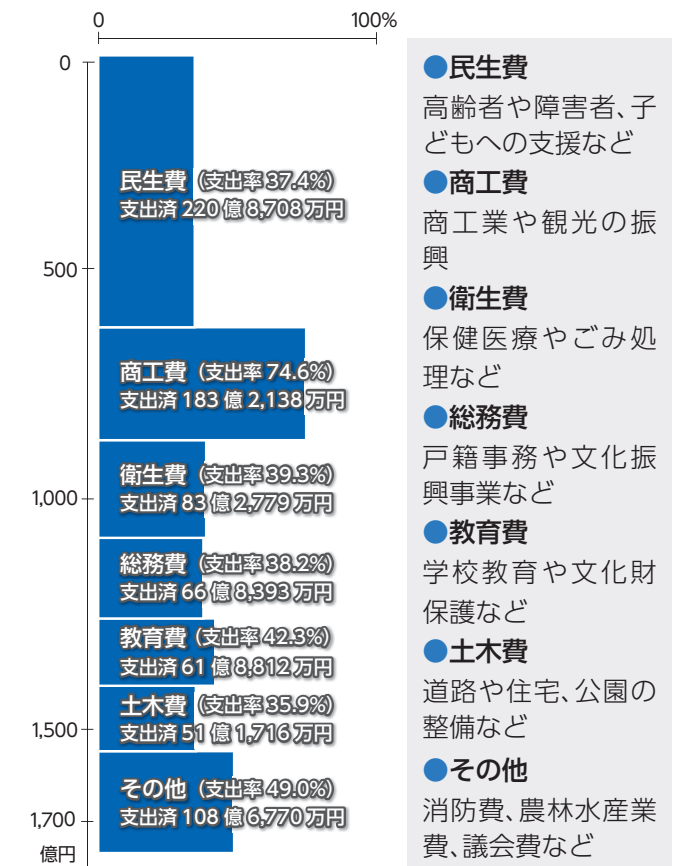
0
100%
0
500
1,000
1,500
1,700
億円

民生費（支出率 37.4%）
支出済 220 億 8,708 万円

商工費（支出率 74.6%）
支出済 183 億 2,138 万円

衛生費（支出率 39.3%）
支出済 83 億 2,779 万円

総務費（支出率 38.2%）
支出済 66 億 8,393 万円

教育費（支出率 42.3%）
支出済 61 億 8,812 万円

土木費（支出率 35.9%）
支出済 51 億 1,716 万円

その他（支出率 49.0%）
支出済 108 億 6,770 万円

●民生費
高齢者や障害者、子どもへの支援など

●商工費
商工業や観光の振興

●衛生費
保健医療やごみ処理など

●総務費
戸籍事務や文化振興事業など

●教育費
学校教育や文化財保護など

●土木費
道路や住宅、公園の整備など

●その他
消防費、農林水産業費、議会費など